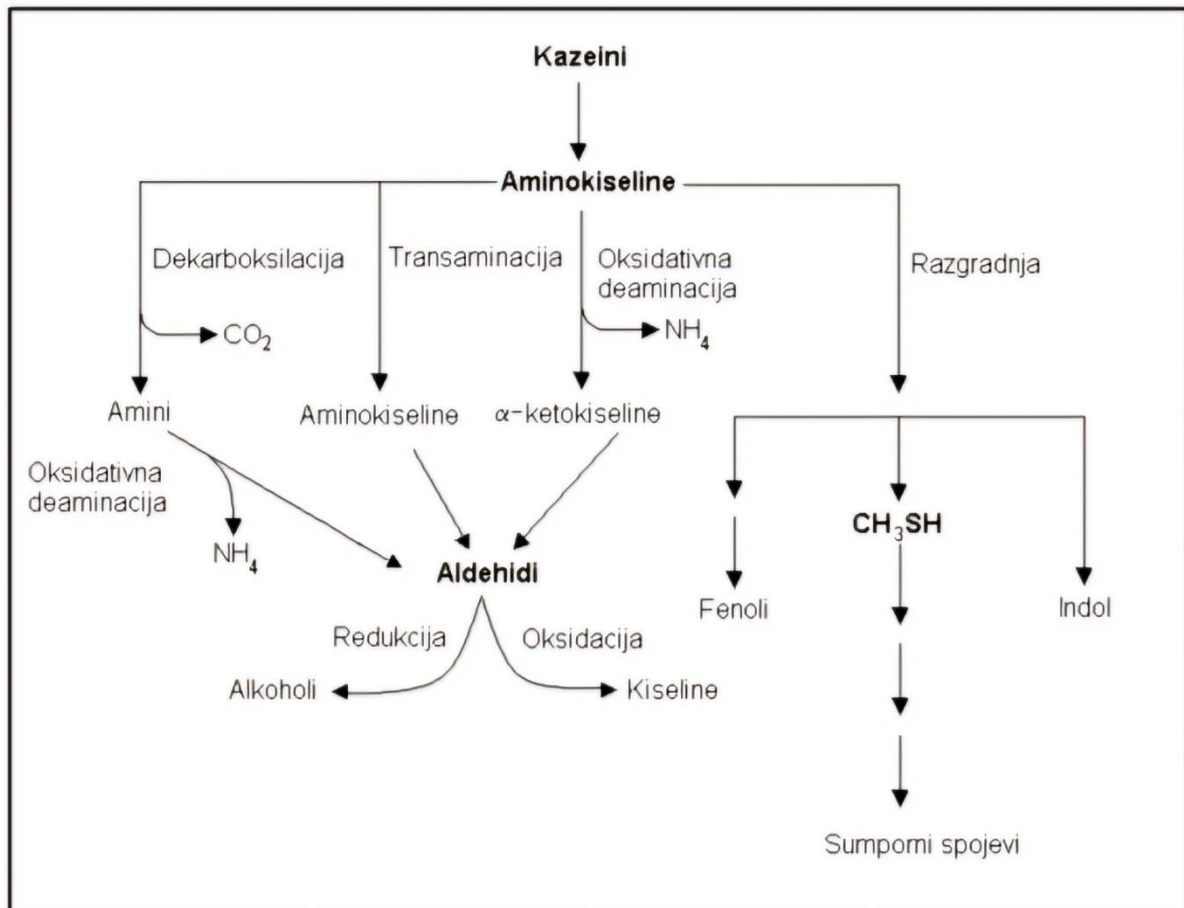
Kazeini

Aminokiseline

Dekarboksilacija

$CO_2$

Transaminacija

Oksidativna deaminacija

$NH_4$

Razgradnja

Amini

Aminokiseline

α-ketokiseline

Oksidativna deaminacija

$NH_4$

Aldehidi

Redukcija

Oksidacija

Alkoholi

Kiseline

Fenoli

$CH_3SH$

Indol

Sumporni spojevi